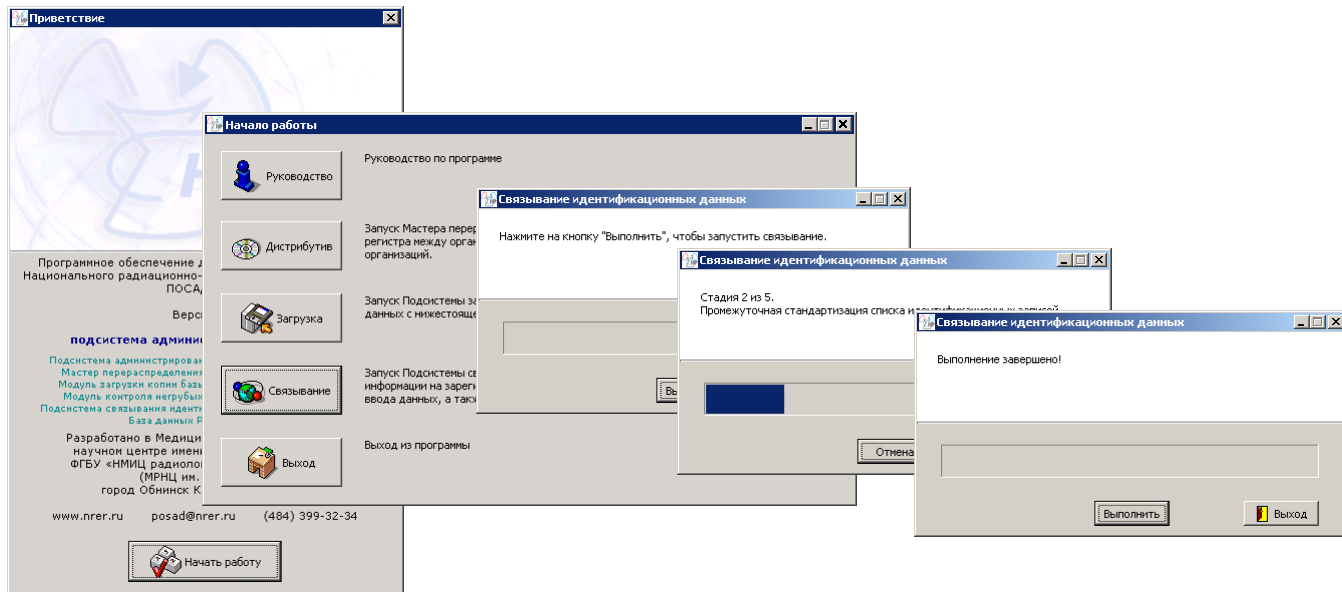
Приветствие

Программное обеспечение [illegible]
Национального радиационно-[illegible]
ПОСА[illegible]

Верс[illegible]

подсистема админис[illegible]

Подсистема администрирован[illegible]
Мастер перераспределения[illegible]
Модуль загрузки копии базы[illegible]
Модуль контроля негрубы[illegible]
Подсистема связывания идент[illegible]
База данных Р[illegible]

Разработано в Медици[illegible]
научном центре имени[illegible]
ФГБУ «НМИЦ радиоло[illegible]
(МРНЦ им. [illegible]
город Обнинск К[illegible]

www.nrer.ru posad@nrer.ru (484) 399-32-34

Начать работу

Начало работы

Руководство
Руководство по программе

Дистрибутив
Запуск Мастера перер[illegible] регистра между орга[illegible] организаций.

Загрузка
Запуск Подсистемы з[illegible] данных с нижестояще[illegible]

Связывание
Запуск Подсистемы св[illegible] информации на зарег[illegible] ввода данных, а так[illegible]

Выход
Выход из программы

Связывание идентификационных данных
Нажмите на кнопку "Выполнить", чтобы запустить связывание.
Вы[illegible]

Связывание идентификационных данных
Стадия 2 из 5.
Промежуточная стандартизация списка и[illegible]
Отмена

Связывание идентификационных данных
Выполнение завершено!
Выполнить
Выход